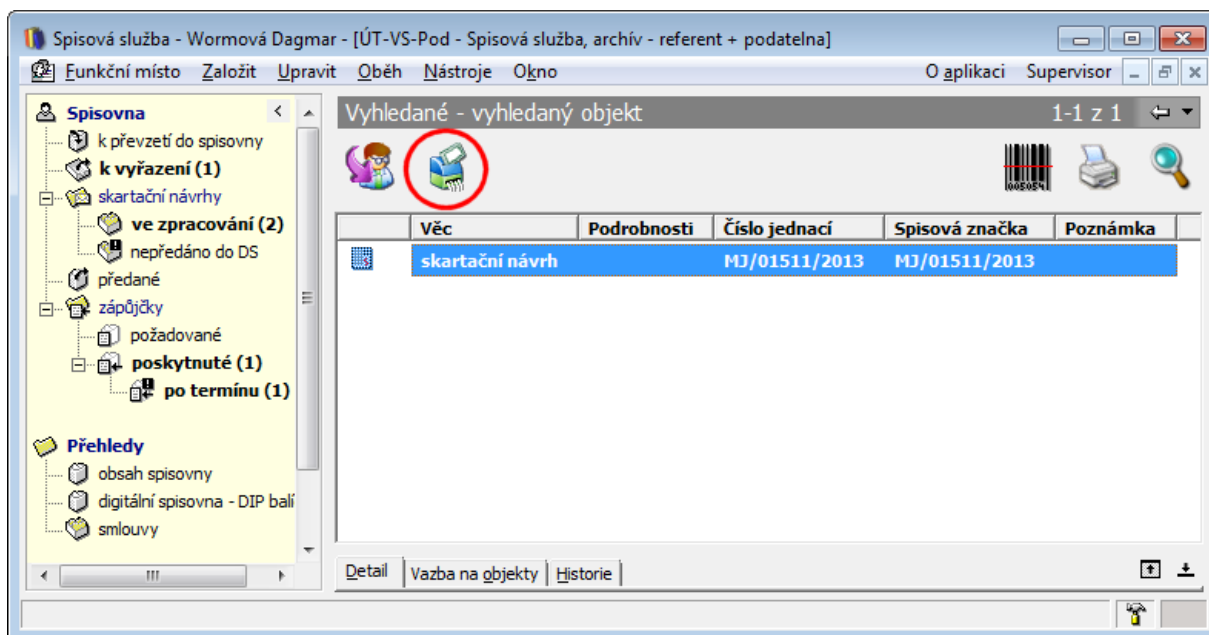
Spisová služba - Wormová Dagmar - [ÚT-VS-Pod - Spisová služba, archív - referent + podatelna]

Funkční místo Založit Upravit Oběh Nástroje Okno O aplikaci Supervisor

Spisovna
k převzetí do spisovny
k vyřazení (1)
skartační návrhy
ve zpracování (2)
nepředáno do DS
předané
zápůjčky
požadované
poskytnuté (1)
po termínu (1)

Přehledy
obsah spisovny
digitální spisovna - DIP balí
smlouvy

Vyhledané - vyhledaný objekt 1-1 z 1

005054

| | Věc | Podrobnosti | Číslo jednací | Spisová značka | Poznámka |
|---|---|---|---|---|---|
| | skartační návrh | | MJ/01511/2013 | MJ/01511/2013 | |

Detail | Vazba na objekty | Historie